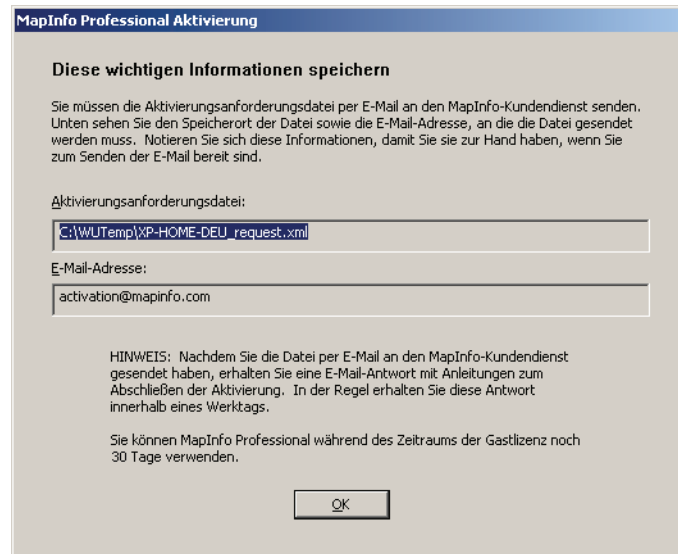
MapInfo Professional Aktivierung

Diese wichtigen Informationen speichern

Sie müssen die Aktivierungsanforderungsdatei per E-Mail an den MapInfo-Kundendienst senden. Unten sehen Sie den Speicherort der Datei sowie die E-Mail-Adresse, an die die Datei gesendet werden muss. Notieren Sie sich diese Informationen, damit Sie sie zur Hand haben, wenn Sie zum Senden der E-Mail bereit sind.

Aktivierungsanforderungsdatei:

C:\WUTemp\XP-HOME-DEU_request.xml

E-Mail-Adresse:

activation@mapinfo.com

HINWEIS: Nachdem Sie die Datei per E-Mail an den MapInfo-Kundendienst gesendet haben, erhalten Sie eine E-Mail-Antwort mit Anleitungen zum Abschließen der Aktivierung. In der Regel erhalten Sie diese Antwort innerhalb eines Werktags.

Sie können MapInfo Professional während des Zeitraums der Gastlizenz noch 30 Tage verwenden.

OK